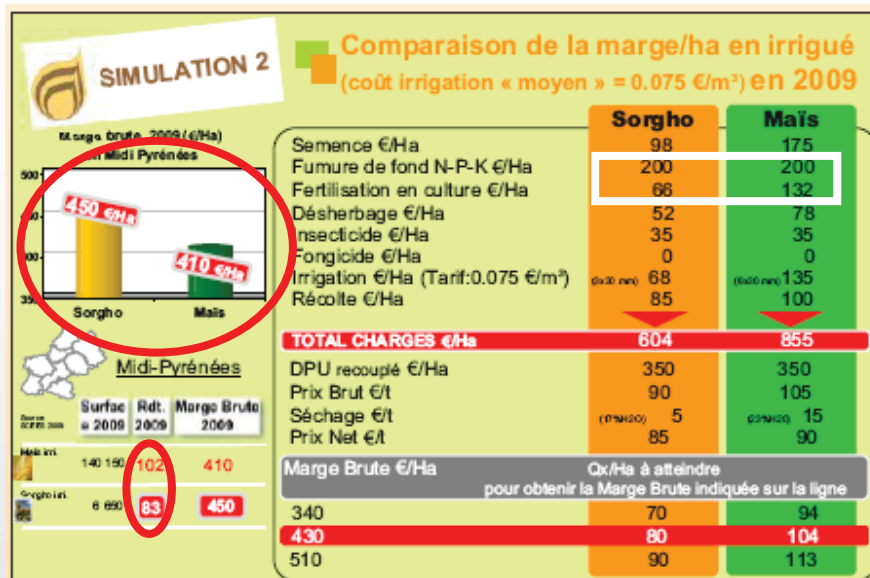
SIMULATION 2

Comparaison de la marge/ha en irrigué
(coût irrigation « moyen » = 0.075 €/m³) en 2009

Marge brute 2009 (€/Ha)
en Midi Pyrénées

500
450
400
350

450 €/Ha
410 €/Ha

Sorgho
Maïs

Midi-Pyrénées

| Source | Surface 2009 | Rdt. 2009 | Marge Brute 2009 |
|---|---|---|---|
| Maïs irri. | 140 150 | 102 | 410 |
| Sorgho irri. | 6 650 | 83 | 450 |

| | Sorgho | Maïs |
|---|---|---|
| Semence €/Ha | 98 | 175 |
| Fumure de fond N-P-K €/Ha | 200 | 200 |
| Fertilisation en culture €/Ha | 66 | 132 |
| Désherbage €/Ha | 52 | 78 |
| Insecticide €/Ha | 35 | 35 |
| Fongicide €/Ha | 0 | 0 |
| Irrigation €/Ha (Tarif:0.075 €/m³) | (3x30 mm) 68 | (6x30 mm) 135 |
| Récolte €/Ha | 85 | 100 |
| TOTAL CHARGES €/Ha | 604 | 855 |
| DPU recouplé €/Ha | 350 | 350 |
| Prix Brut €/t | 90 | 105 |
| Séchage €/t | (17%H2O) 5 | (23%H2O) 15 |
| Prix Net €/t | 85 | 90 |

| Marge Brute €/Ha | Qx/Ha à atteindre pour obtenir la Marge Brute indiquée sur la ligne | |
|---|---|---|
| 340 | 70 | 94 |
| 430 | 80 | 104 |
| 510 | 90 | 113 |